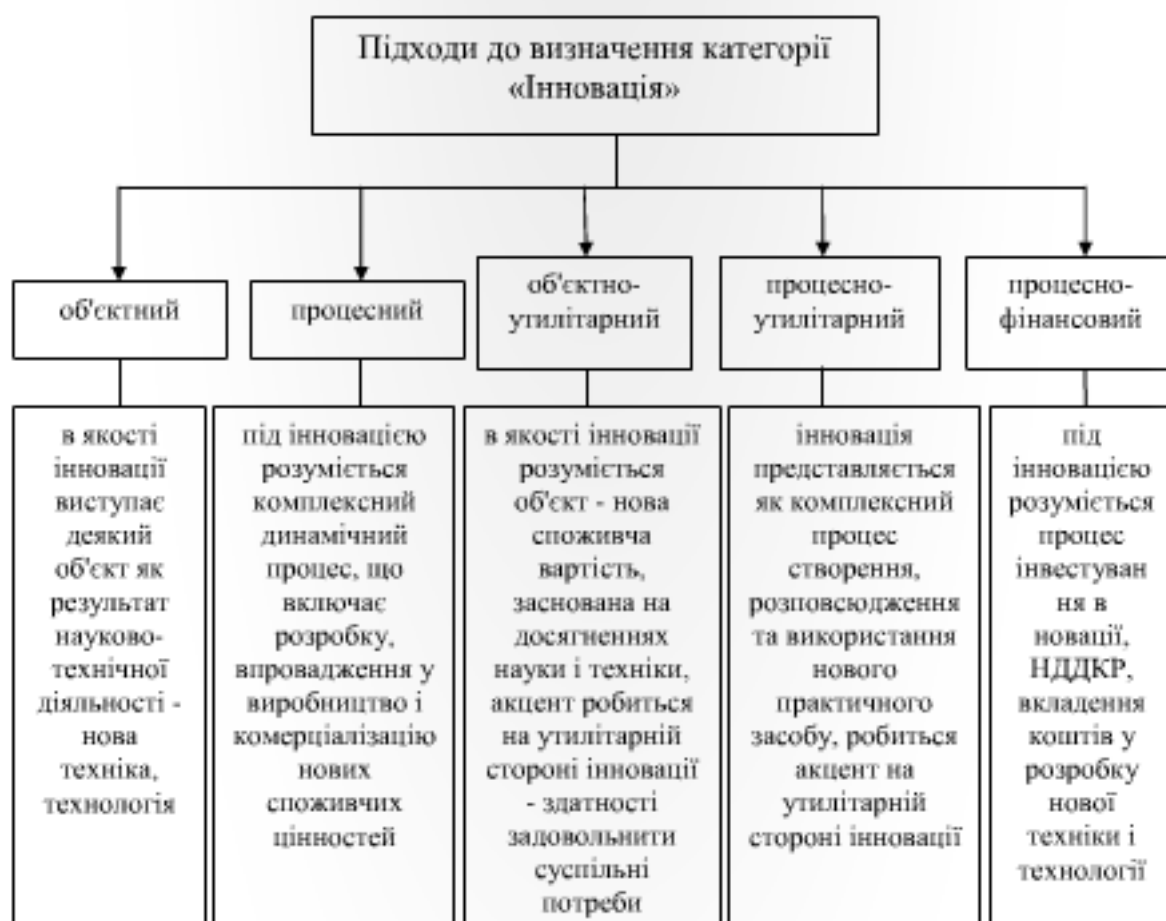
Підходи до визначення категорії «Інновація»

об'єктний

процесний

об'єктно-утилітарний

процесно-утилітарний

процесно-фінансовий

в якості інновації виступає деякий об'єкт як результат науково-технічної діяльності - нова техніка, технологія

під інновацією розуміється комплексний динамічний процес, що включає розробку, впровадження у виробництво і комерціалізацію нових споживчих цінностей

в якості інновації розуміється об'єкт - нова споживча вартість, заснована на досягненнях науки і техніки, акцент робиться на утилітарній стороні інновації - здатності задовольнити суспільні потреби

інновація представляється як комплексний процес створення, розповсюдження та використання нового практичного засобу, робиться акцент на утилітарній стороні інновації

під інновацією розуміється процес інвестування в новації, НДДКР, вкладення коштів у розробку нової техніки і технології